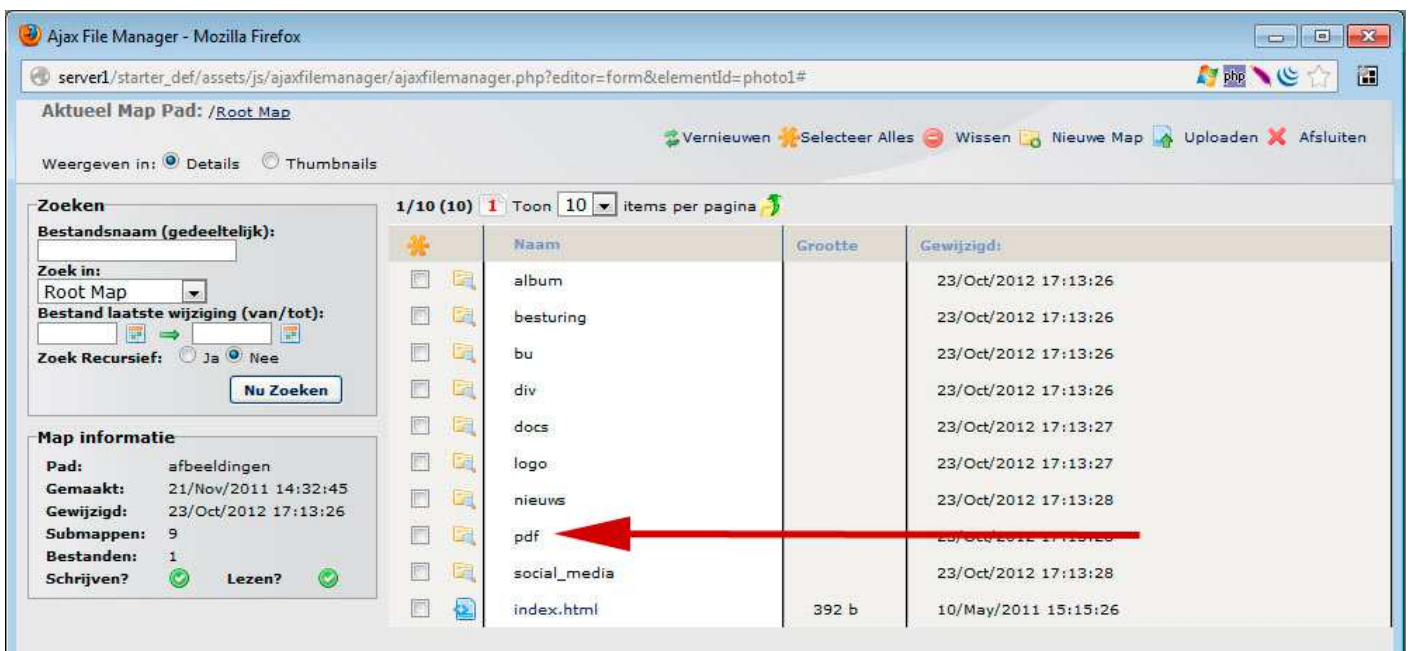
Ajax File Manager - Mozilla Firefox

server1/starter_def/assets/js/ajaxfilemanager/ajaxfilemanager.php?editor=form&elementId=photo1#

Aktueel Map Pad: /Root Map

Vernieuwen Selecteer Alles Wissen Nieuwe Map Uploaden Afsluiten

Weergeven in: Details Thumbnails

Zoeken
Bestandsnaam (gedeeltelijk):
Zoek in:
Root Map
Bestand laatste wijziging (van/tot):
Zoek Recursief: Ja Nee
Nu Zoeken

Map informatie
Pad: afbeeldingen
Gemaakt: 21/Nov/2011 14:32:45
Gewijzigd: 23/Oct/2012 17:13:26
Submappen: 9
Bestanden: 1
Schrijven? Lezen?

1/10 (10) 1 Toon 10 items per pagina

| Naam | Grootte | Gewijzigd: |
|---|---|---|
| album | | 23/Oct/2012 17:13:26 |
| besturing | | 23/Oct/2012 17:13:26 |
| bu | | 23/Oct/2012 17:13:26 |
| div | | 23/Oct/2012 17:13:26 |
| docs | | 23/Oct/2012 17:13:27 |
| logo | | 23/Oct/2012 17:13:27 |
| nieuws | | 23/Oct/2012 17:13:28 |
| pdf | | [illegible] |
| social_media | | 23/Oct/2012 17:13:28 |
| index.html | 392 b | 10/May/2011 15:15:26 |